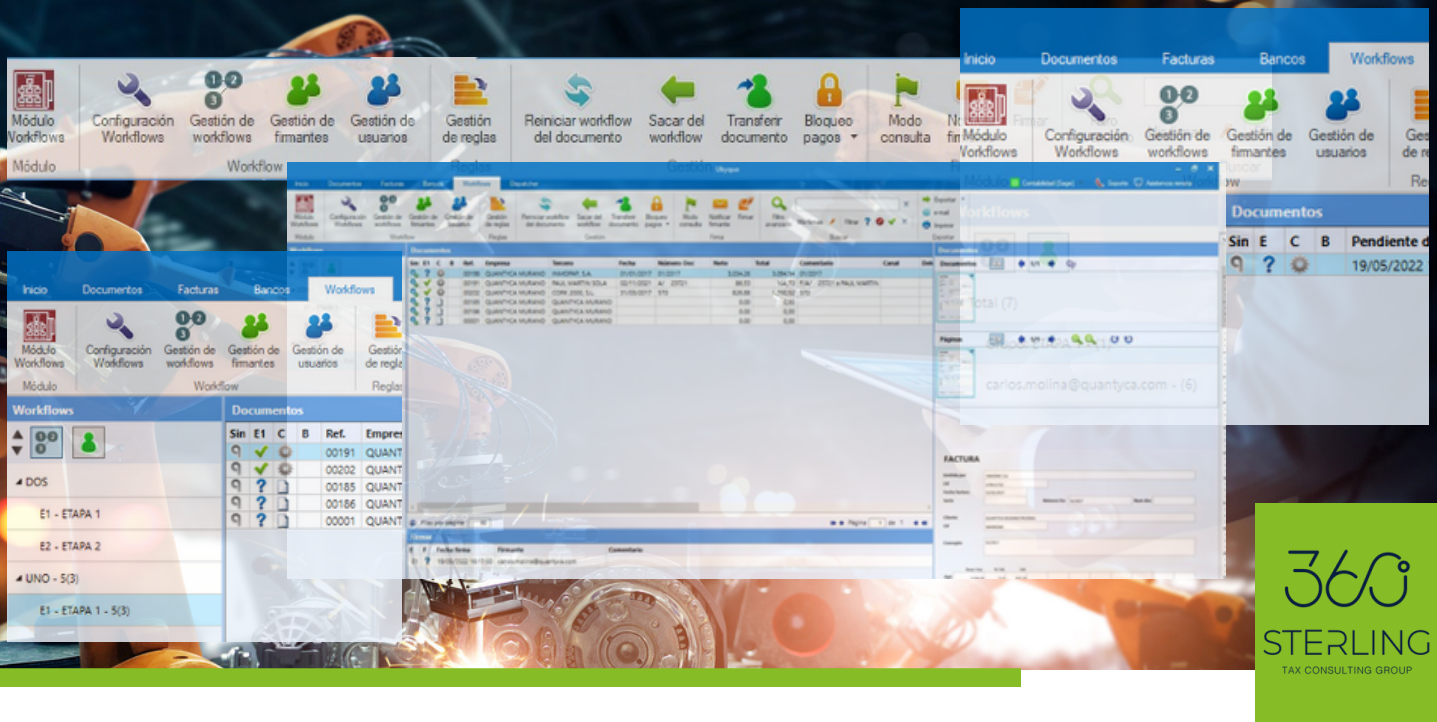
Módulo Workflows
Módulo
Configuración Workflows
Gestión de workflows
Gestión de firmantes
Gestión de usuarios
Workflow
Gestión de reglas
Reglas
Reiniciar workflow del documento
Sacar del workflow
Transferir documento
Bloqueo pagos
Gestión
Modo consulta

Inicio
Documentos
Facturas
Bancos
Workflows
Módulo Workflows
Configuración Workflows
Gestión de workflows
Gestión de firmantes
Gestión de usuarios
Ges de re
Documentos
Sin
E
C
B
Pendiente d
19/05/2022

Inicio
Documentos
Facturas
Bancos
Workflows
Módulo Workflows
Módulo
Configuración Workflows
Gestión de workflows
Gestión de firmantes
Workflow
Gestión de usuarios
Gestión de reglas
Reglas
Workflows
DOS
E1 - ETAPA 1
E2 - ETAPA 2
UNO - 5(3)
E1 - ETAPA 1 - 5(3)
Documentos
Sin
E1
C
B
Ref.
Empres
00191
QUANT
00202
QUANT
00185
QUANT
00186
QUANT
00001
QUANT

Documentos
Total (7)
carlos.molina@quantyca.com - (6)
FACTURA

360
STERLING
TAX CONSULTING GROUP